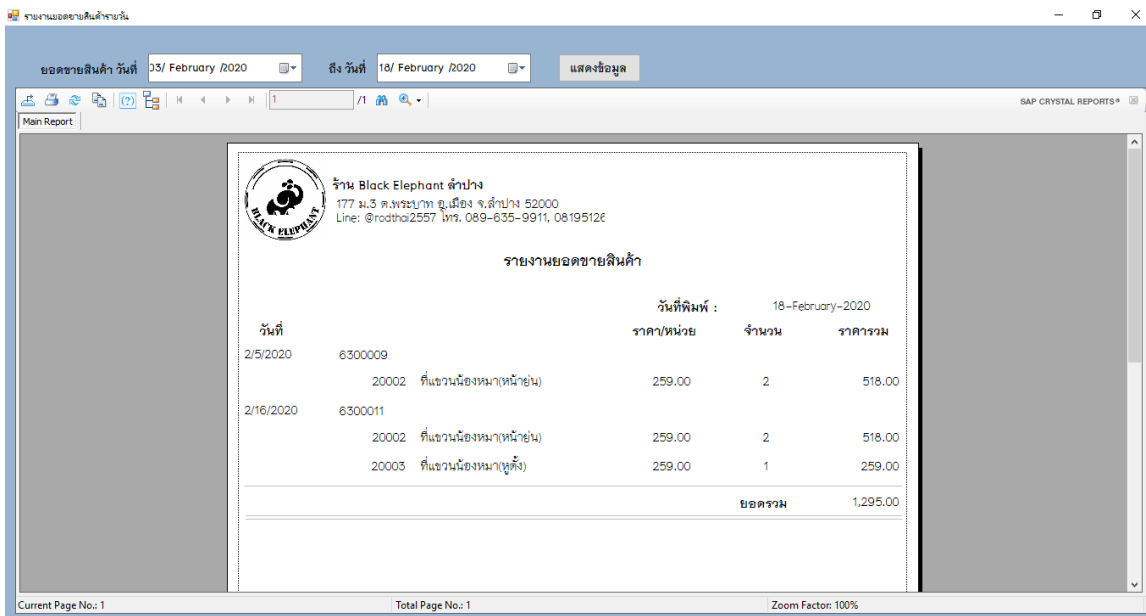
รายงานยอดขายสินค้ารายวัน

ยอดขายสินค้า วันที่ 03/ February /2020 ถึง วันที่ 18/ February /2020 แสดงข้อมูล

1 /1

SAP CRYSTAL REPORTS®

Main Report

BLACK ELEPHANT

ร้าน Black Elephant ลำปาง
177 ม.3 ต.พระบาท อ.เมือง จ.ลำปาง 52000
Line: @rodthai2557 โทร. 089-635-9911, 08195126

รายงานยอดขายสินค้า

วันที่พิมพ์ : 18-February-2020

| วันที่ | | | ราคา/หน่วย | จำนวน | ราคารวม |
|---|---|---|---|---|---|
| 2/5/2020 | 6300009 | | | | |
| | 20002 | ที่แขวนน้องหมา(หน้ายุ่น) | 259.00 | 2 | 518.00 |
| 2/16/2020 | 6300011 | | | | |
| | 20002 | ที่แขวนน้องหมา(หน้ายุ่น) | 259.00 | 2 | 518.00 |
| | 20003 | ที่แขวนน้องหมา(หูตั้ง) | 259.00 | 1 | 259.00 |

ยอดรวม 1,295.00

Current Page No.: 1 Total Page No.: 1 Zoom Factor: 100%